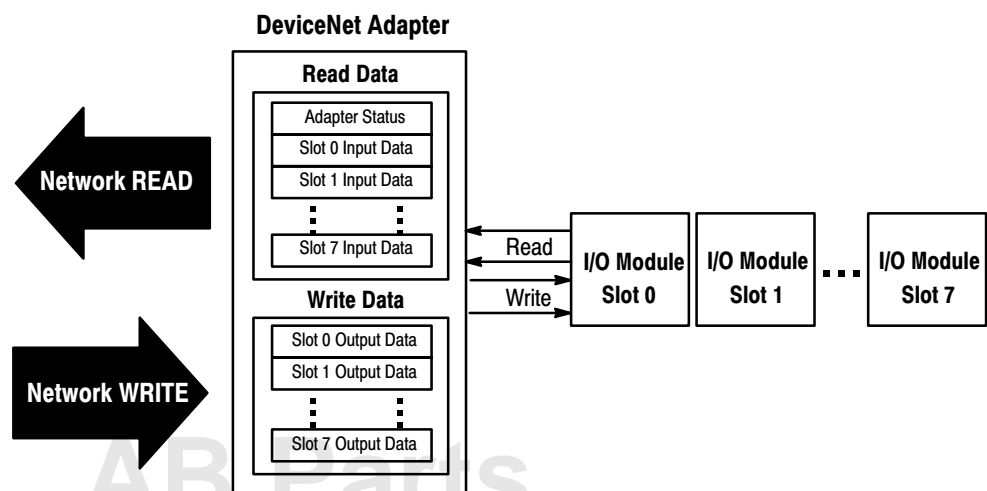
DeviceNet Adapter

Read Data

Adapter Status
Slot 0 Input Data
Slot 1 Input Data
Slot 7 Input Data

Network READ

Read

Write

Write Data

Slot 0 Output Data
Slot 1 Output Data
Slot 7 Output Data

Network WRITE

I/O Module Slot 0

I/O Module Slot 1

I/O Module Slot 7

AB Parts